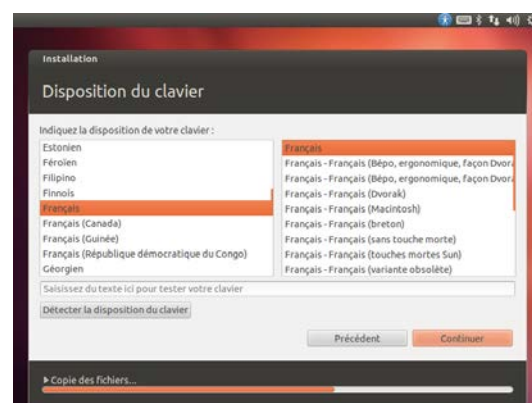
Installation

Disposition du clavier

Indiquez la disposition de votre clavier :

Estonien
Féroïen
Filipino
Finnois
Français
Français (Canada)
Français (Guinée)
Français (République démocratique du Congo)
Géorgien

Français
Français - Français (Bépo, ergonomique, façon Dvora
Français - Français (Bépo, ergonomique, façon Dvora
Français - Français (Dvorak)
Français - Français (Macintosh)
Français - Français (breton)
Français - Français (sans touche morte)
Français - Français (touches mortes Sun)
Français - Français (variante obsolète)

Saisissez du texte ici pour tester votre clavier

Détecter la disposition du clavier

Précédent
Continuer

▸ Copie des fichiers...